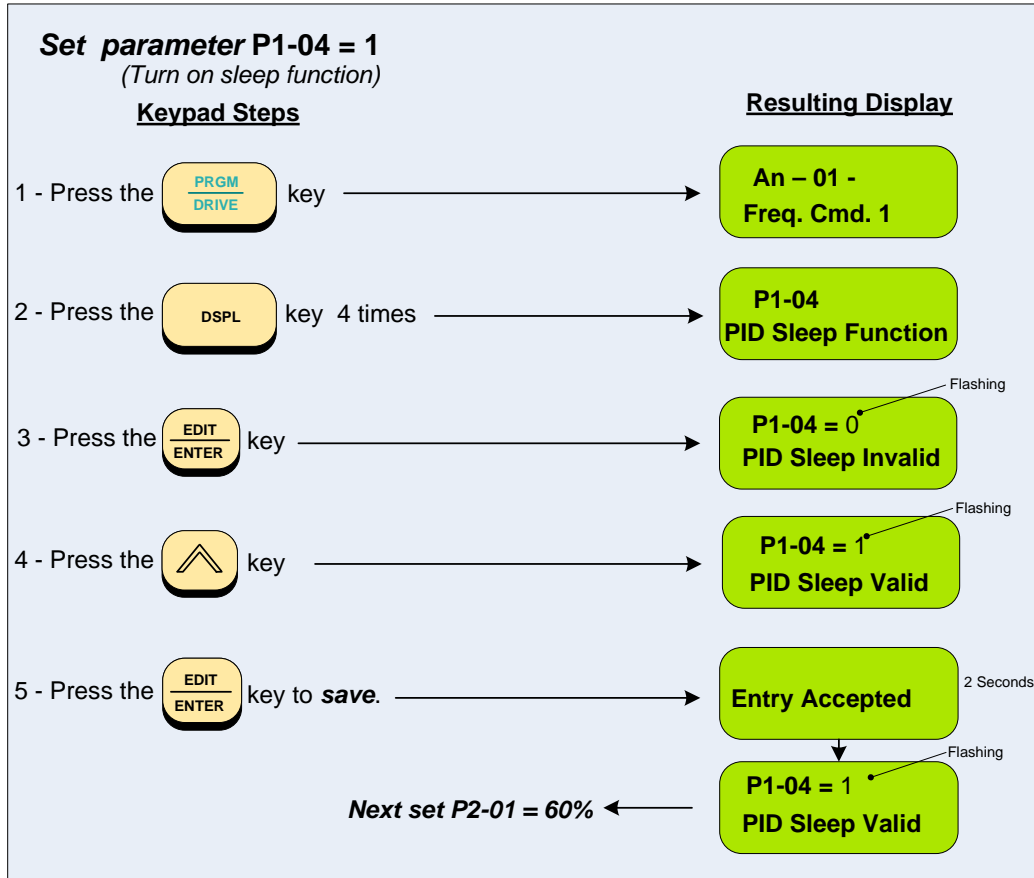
Set parameter P1-04 = 1
(Turn on sleep function)

Keypad Steps

Resulting Display

1 - Press the PRGM/DRIVE key

An – 01 -
Freq. Cmd. 1

2 - Press the DSPL key 4 times

P1-04
PID Sleep Function

3 - Press the EDIT/ENTER key

Flashing

P1-04 = 0
PID Sleep Invalid

4 - Press the key

Flashing

P1-04 = 1
PID Sleep Valid

5 - Press the EDIT/ENTER key to save.

Entry Accepted

2 Seconds

Flashing

P1-04 = 1
PID Sleep Valid

Next set P2-01 = 60%